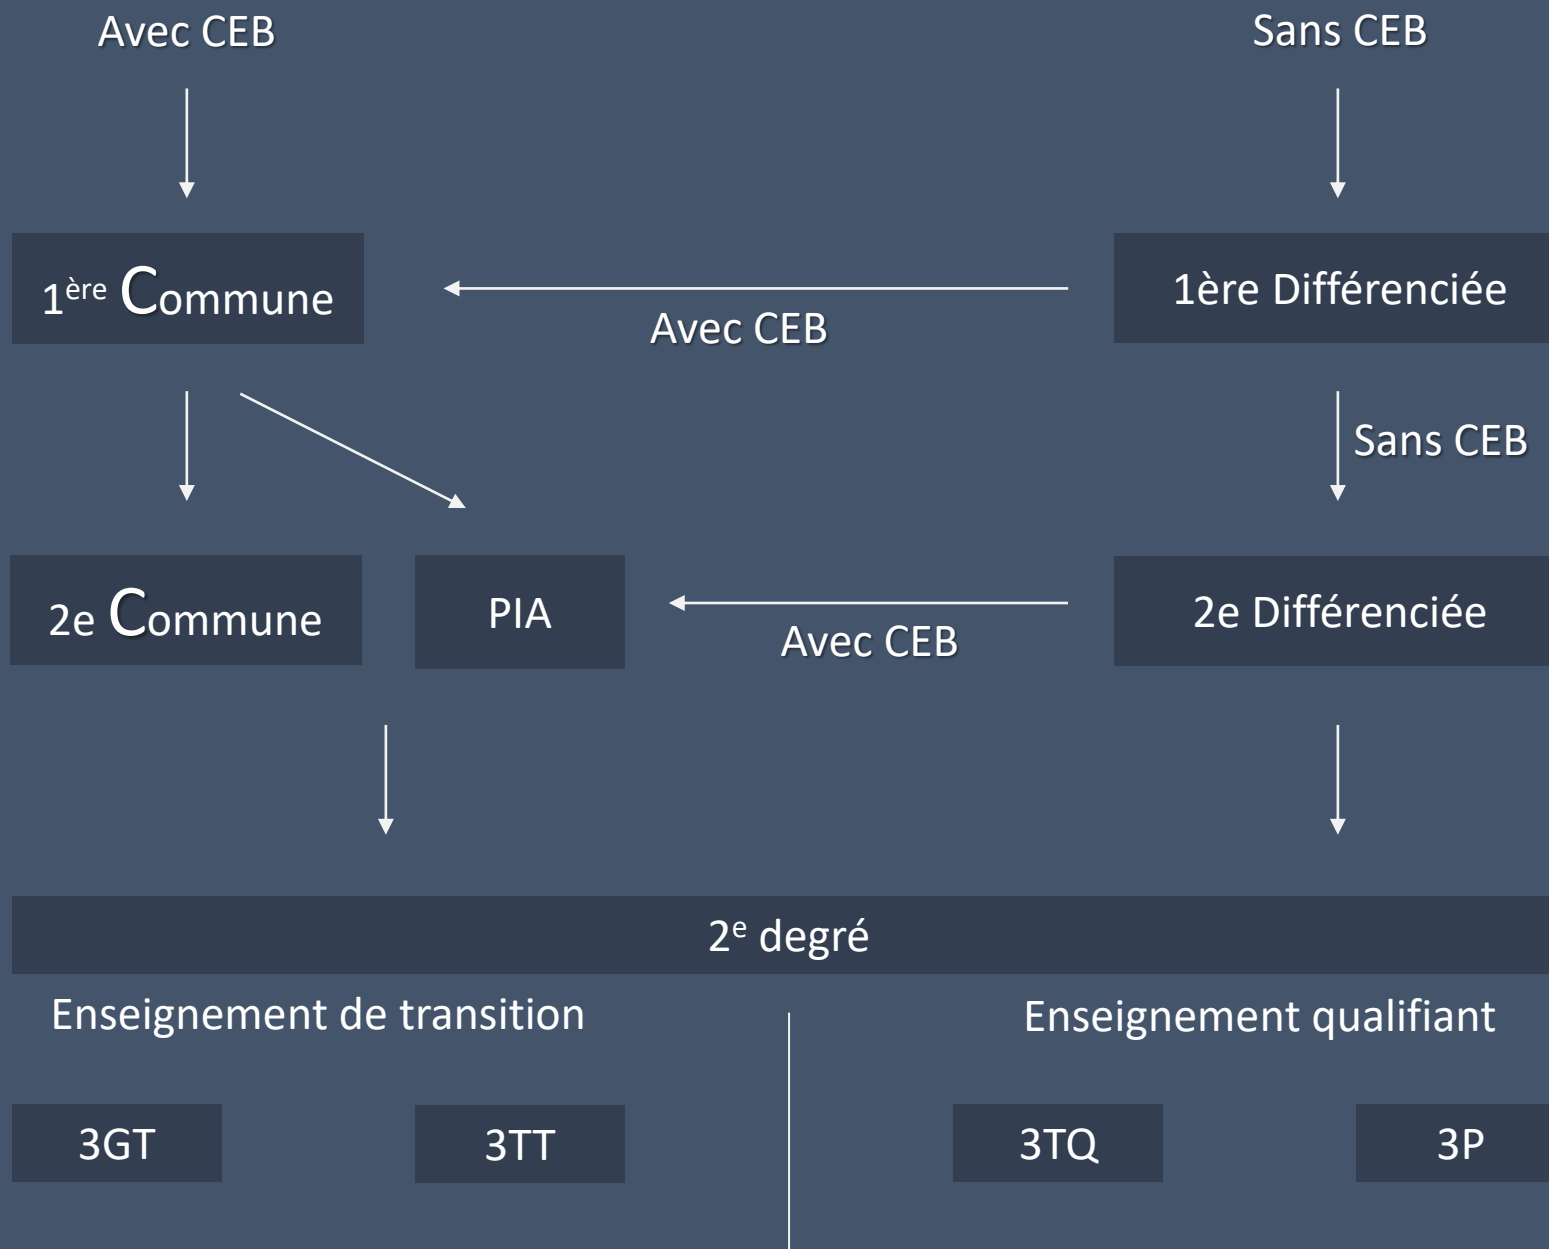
Avec CEB

Sans CEB

1$^{ère}$ Commune

1ère Différenciée

Avec CEB

Sans CEB

2e Commune

PIA

2e Différenciée

Avec CEB

2$^{e}$ degré

Enseignement de transition

Enseignement qualifiant

3GT

3TT

3TQ

3P